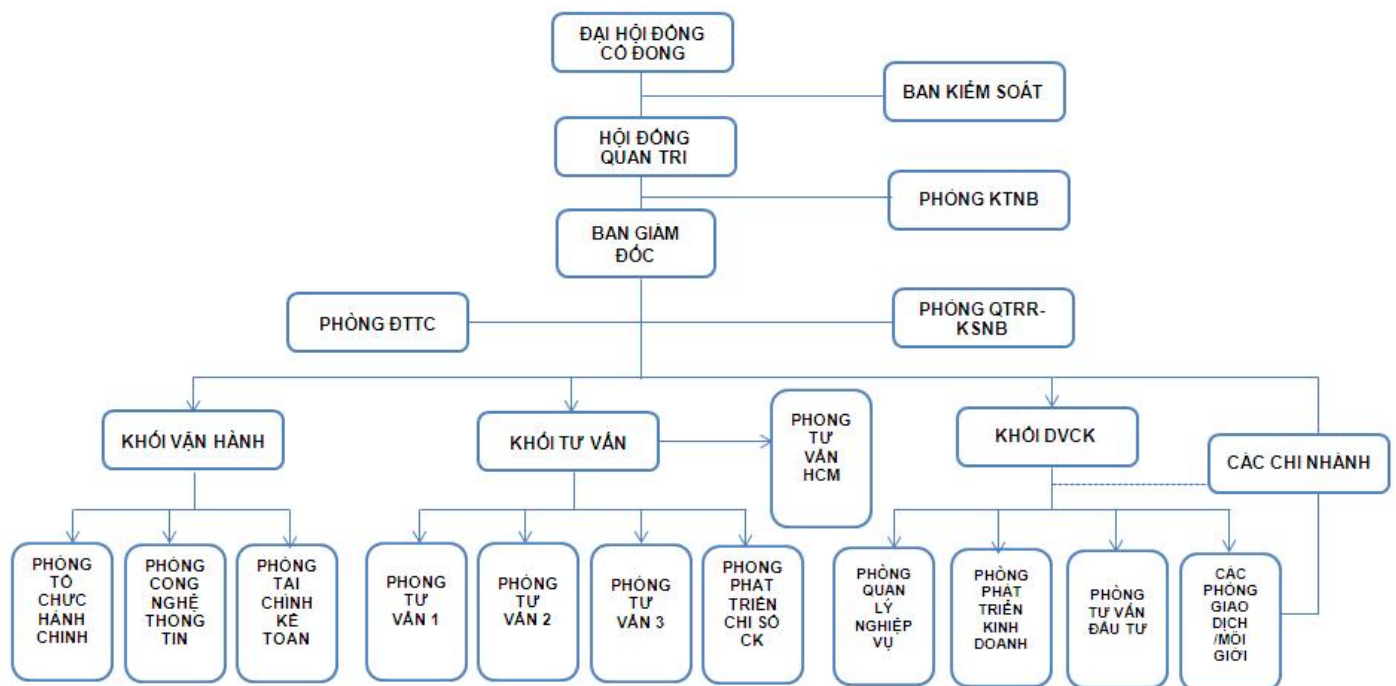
ĐẠI HỘI ĐỒNG CỔ ĐÔNG

BAN KIỂM SOÁT

HỘI ĐỒNG QUẢN TRỊ

PHÒNG KTNB

BAN GIÁM ĐỐC

PHÒNG ĐTTC

PHÒNG QTRR-KSNB

KHỐI VẬN HÀNH

KHỐI TƯ VẤN

PHÒNG TƯ VẤN HCM

KHỐI DVCK

CÁC CHI NHÁNH

PHÒNG TỔ CHỨC HÀNH CHÍNH

PHÒNG CÔNG NGHỆ THÔNG TIN

PHÒNG TÀI CHÍNH KẾ TOÁN

PHÒNG TƯ VẤN 1

PHÒNG TƯ VẤN 2

PHÒNG TƯ VẤN 3

PHÒNG PHÁT TRIỂN CHỈ SỐ CK

PHÒNG QUẢN LÝ NGHIỆP VỤ

PHÒNG PHÁT TRIỂN KINH DOANH

PHÒNG TƯ VẤN ĐẦU TƯ

CÁC PHÒNG GIAO DỊCH /MÔI GIỚI